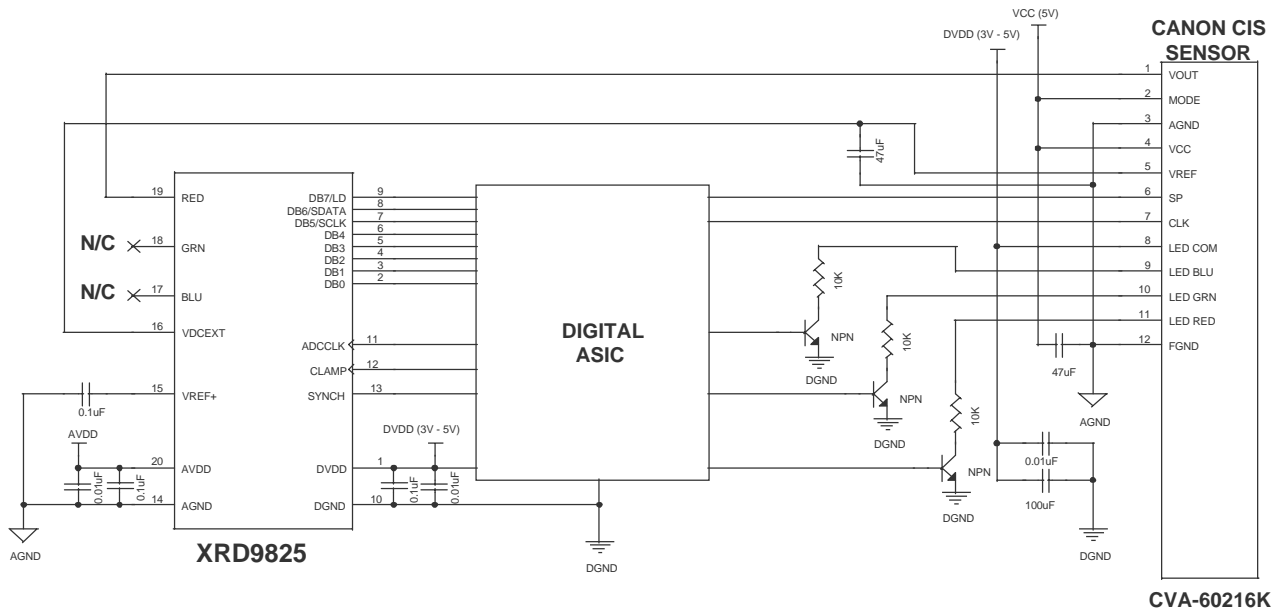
CANON CIS SENSOR

VCC (5V)

DVDD (3V - 5V)

1 VOUT
2 MODE
3 AGND
4 VCC
5 VREF
6 SP
7 CLK
8 LED COM
9 LED BLU
10 LED GRN
11 LED RED
12 FGND

47uF

19 RED
N/C 18 GRN
N/C 17 BLU
16 VDCEXT
15 VREF+
0.1uF
AVDD
20 AVDD
14 AGND
0.01uF
0.1uF
AGND

DB7/LD 9
DB6/SDATA 8
DB5/SCLK 7
DB4 6
DB3 5
DB2 4
DB1 3
DB0 2

ADCCLK 11
CLAMP 12
SYNCH 13

DVDD (3V - 5V)
DVDD 1
DGND 10
0.1uF
0.01uF

XRD9825

DIGITAL ASIC

DGND

10K
NPN
DGND
10K
NPN
DGND
10K
NPN
DGND

47uF
AGND
0.01uF
100uF
DGND

CVA-60216K